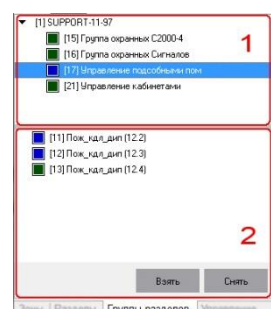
[1] SUPPORT-11-97
[15] Группа охранных С2000-4
[16] Группа охранных Сигналов
[17] Управление подсобными пом
[21] Управление кабинетами

1

[11] Пож_кдл_дип (12.2)
[12] Пож_кдл_дип (12.3)
[13] Пож_кдл_дип (12.4)

2

Взять
Снять

Зоны | Разделы | Группы разделов | Управление